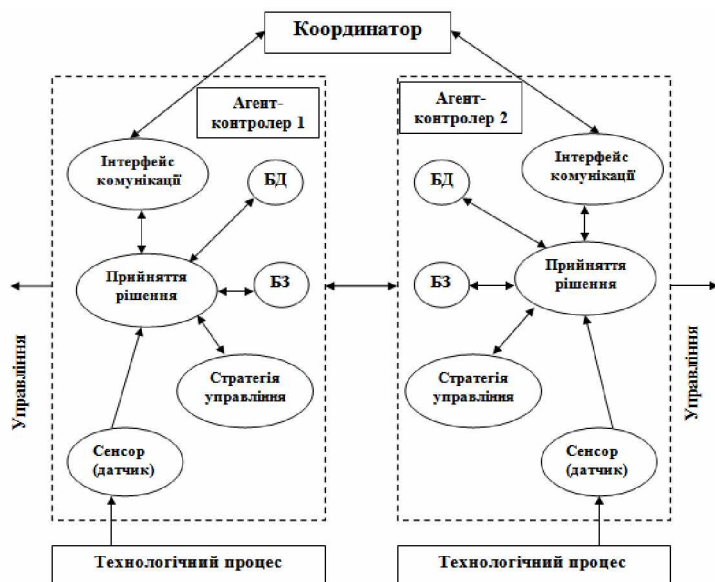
Координатор

Агент-контролер 1

Інтерфейс комунікації

БД

Прийняття рішення

БЗ

Стратегія управління

Сенсор (датчик)

Управління

Агент-контролер 2

Інтерфейс комунікації

БД

БЗ

Прийняття рішення

Стратегія управління

Сенсор (датчик)

Управління

Технологічний процес

Технологічний процес